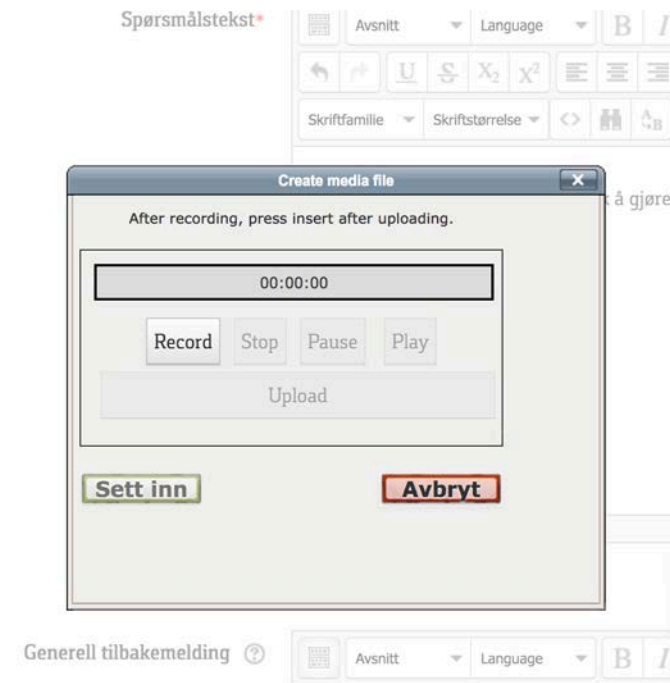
Spørsmålstekst*

Avsnitt Language B I

U S $X_2$ $X^2$

Skriftfamilie Skriftstørrelse

Create media file

After recording, press insert after uploading.

00:00:00

Record Stop Pause Play

Upload

Sett inn

Avbryt

å gjøre

Generell tilbakemelding

Avsnitt Language B I